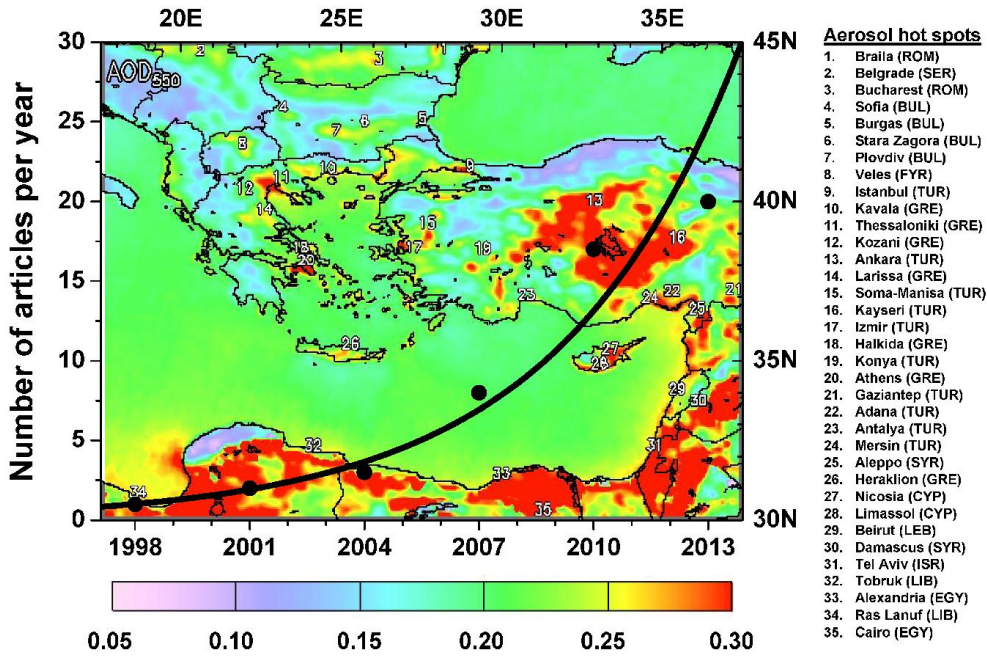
20E 25E 30E 35E

30 25 20 15 10 5 0

Number of articles per year

45N 40N 35N 30N

AOD550

1 2 3 4 5 6 7 8 9 10 11 12 13 14 15 16 17 18 19 20 21 22 23 24 25 26 27 28 29 30 31 32 33 34 35

1998 2001 2004 2007 2010 2013

0.05 0.10 0.15 0.20 0.25 0.30

Aerosol hot spots
1. Braila (ROM)
2. Belgrade (SER)
3. Bucharest (ROM)
4. Sofia (BUL)
5. Burgas (BUL)
6. Stara Zagora (BUL)
7. Plovdiv (BUL)
8. Veles (FYR)
9. Istanbul (TUR)
10. Kavala (GRE)
11. Thessaloniki (GRE)
12. Kozani (GRE)
13. Ankara (TUR)
14. Larissa (GRE)
15. Soma-Manisa (TUR)
16. Kayseri (TUR)
17. Izmir (TUR)
18. Halkida (GRE)
19. Konya (TUR)
20. Athens (GRE)
21. Gaziantep (TUR)
22. Adana (TUR)
23. Antalya (TUR)
24. Mersin (TUR)
25. Aleppo (SYR)
26. Heraklion (GRE)
27. Nicosia (CYP)
28. Limassol (CYP)
29. Beirut (LEB)
30. Damascus (SYR)
31. Tel Aviv (ISR)
32. Tobruk (LIB)
33. Alexandria (EGY)
34. Ras Lanuf (LIB)
35. Cairo (EGY)